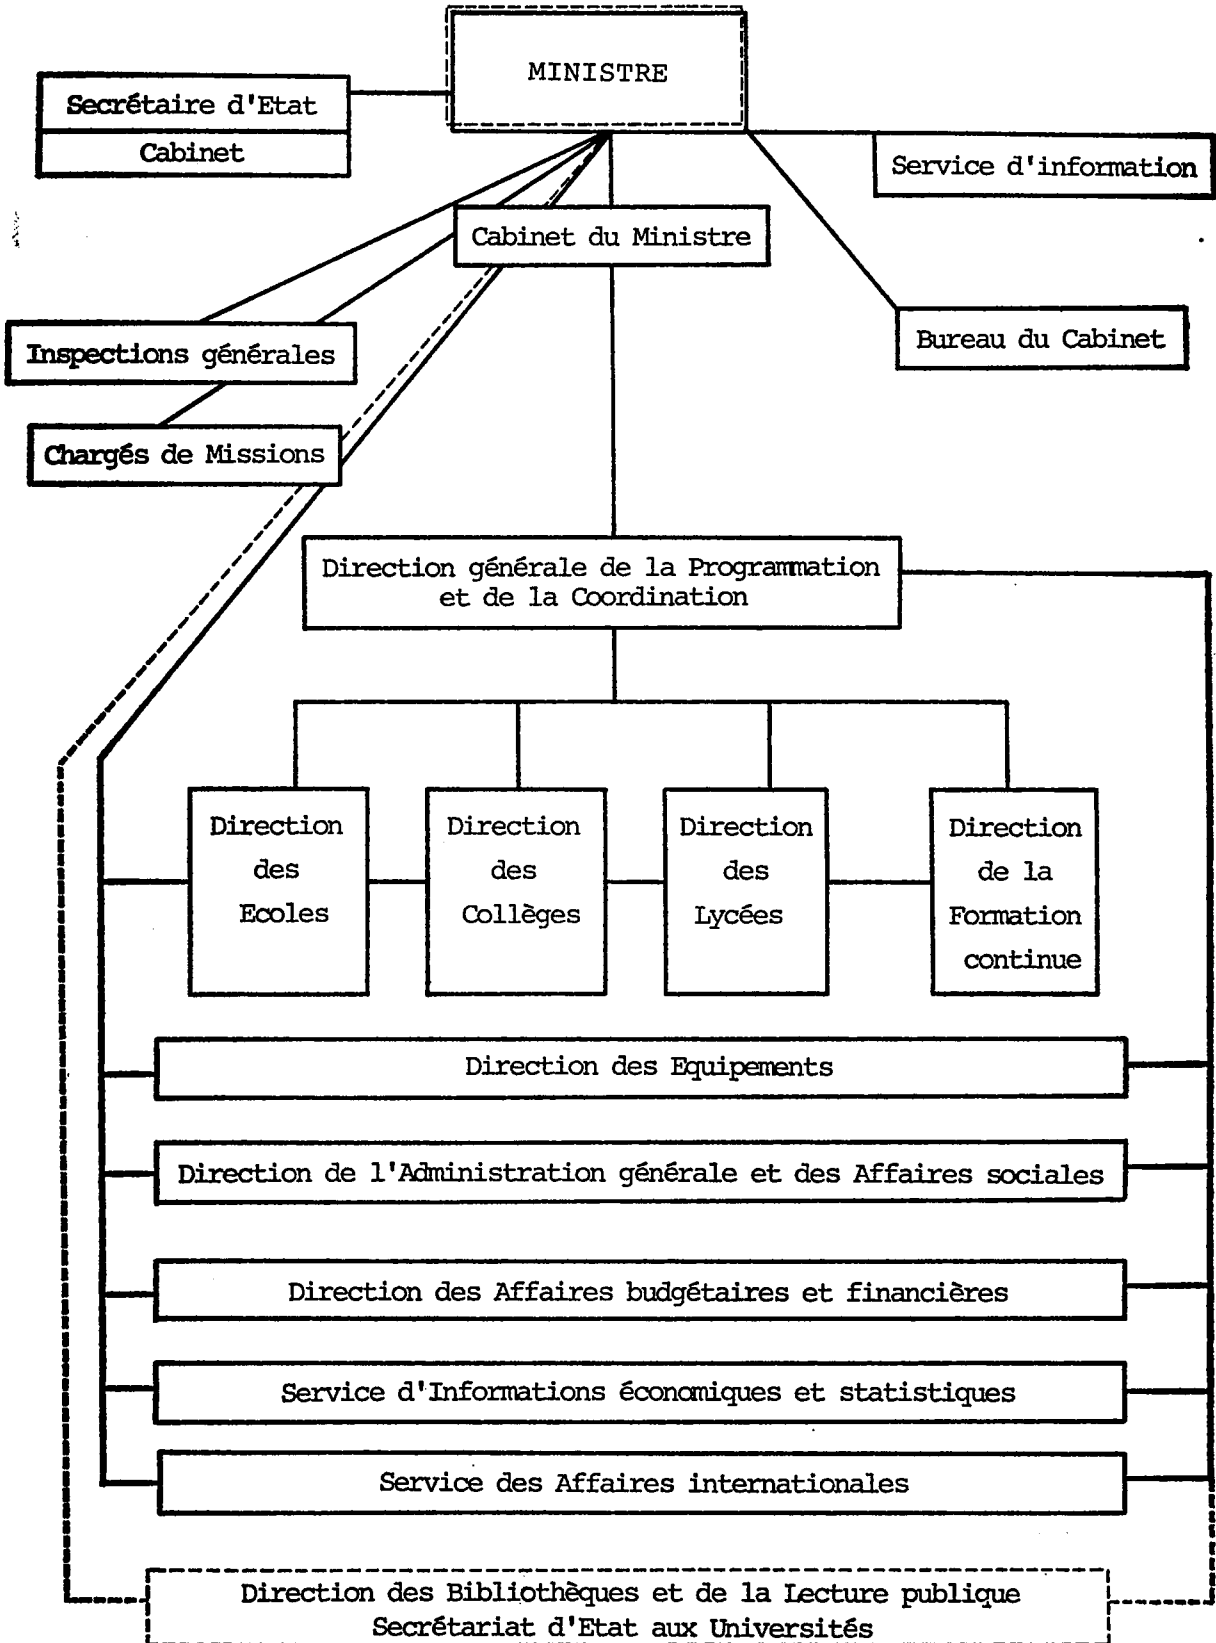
MINISTRE

Secrétaire d'Etat

Cabinet

Service d'information

Cabinet du Ministre

Inspections générales

Bureau du Cabinet

Chargés de Missions

Direction générale de la Programmation et de la Coordination

Direction des Ecoles

Direction des Collèges

Direction des Lycées

Direction de la Formation continue

Direction des Equipements

Direction de l'Administration générale et des Affaires sociales

Direction des Affaires budgétaires et financières

Service d'Informations économiques et statistiques

Service des Affaires internationales

Direction des Bibliothèques et de la Lecture publique
Secrétariat d'Etat aux Universités